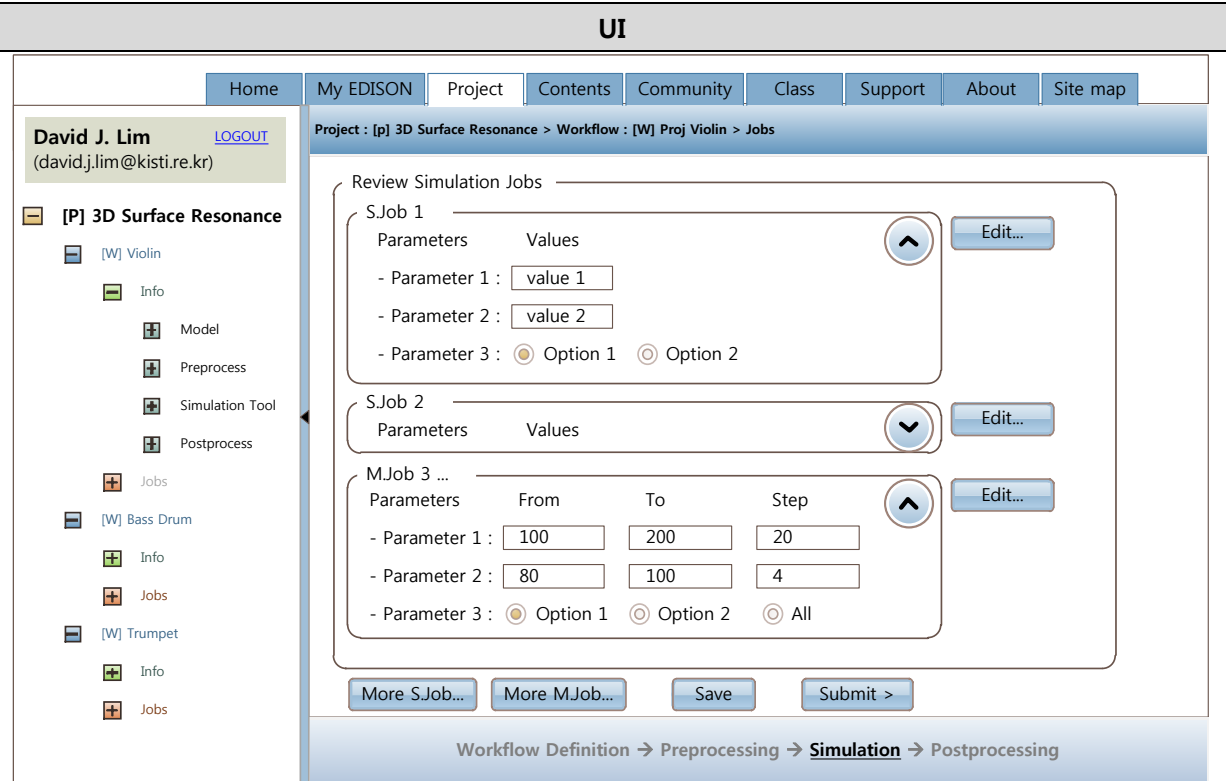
UI

Home | My EDISON | Project | Contents | Community | Class | Support | About | Site map

David J. Lim LOGOUT
(david.j.lim@kisti.re.kr)

[P] 3D Surface Resonance
[W] Violin
Info
Model
Preprocess
Simulation Tool
Postprocess
Jobs
[W] Bass Drum
Info
Jobs
[W] Trumpet
Info
Jobs

Project : [p] 3D Surface Resonance > Workflow : [W] Proj Violin > Jobs

Review Simulation Jobs

S.Job 1
Parameters Values
- Parameter 1 : value 1
- Parameter 2 : value 2
- Parameter 3 : Option 1 Option 2
Edit...

S.Job 2
Parameters Values
Edit...

M.Job 3 ...
| Parameters | From | To | Step |
|---|---|---|---|
| - Parameter 1 : | 100 | 200 | 20 |
| - Parameter 2 : | 80 | 100 | 4 |

- Parameter 3 : Option 1 Option 2 All
Edit...

More S.Job... More M.Job... Save Submit >

Workflow Definition → Preprocessing → Simulation → Postprocessing